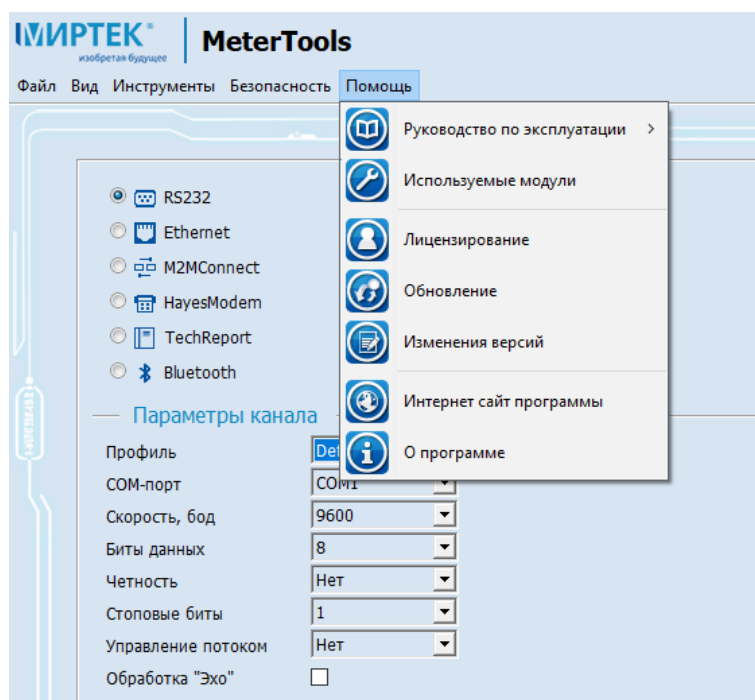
МИРТЕК®
изобретая будущее

MeterTools

Файл Вид Инструменты Безопасность Помощь

Руководство по эксплуатации >
Используемые модули
Лицензирование
Обновление
Изменения версий
Интернет сайт программы
О программе

RS232
Ethernet
M2MConnect
HayesModem
TechReport
Bluetooth

Параметры канала

Профиль De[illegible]
COM-порт COM1
Скорость, бод 9600
Биты данных 8
Четность Нет
Стоповые биты 1
Управление потоком Нет
Обработка "Эхо"